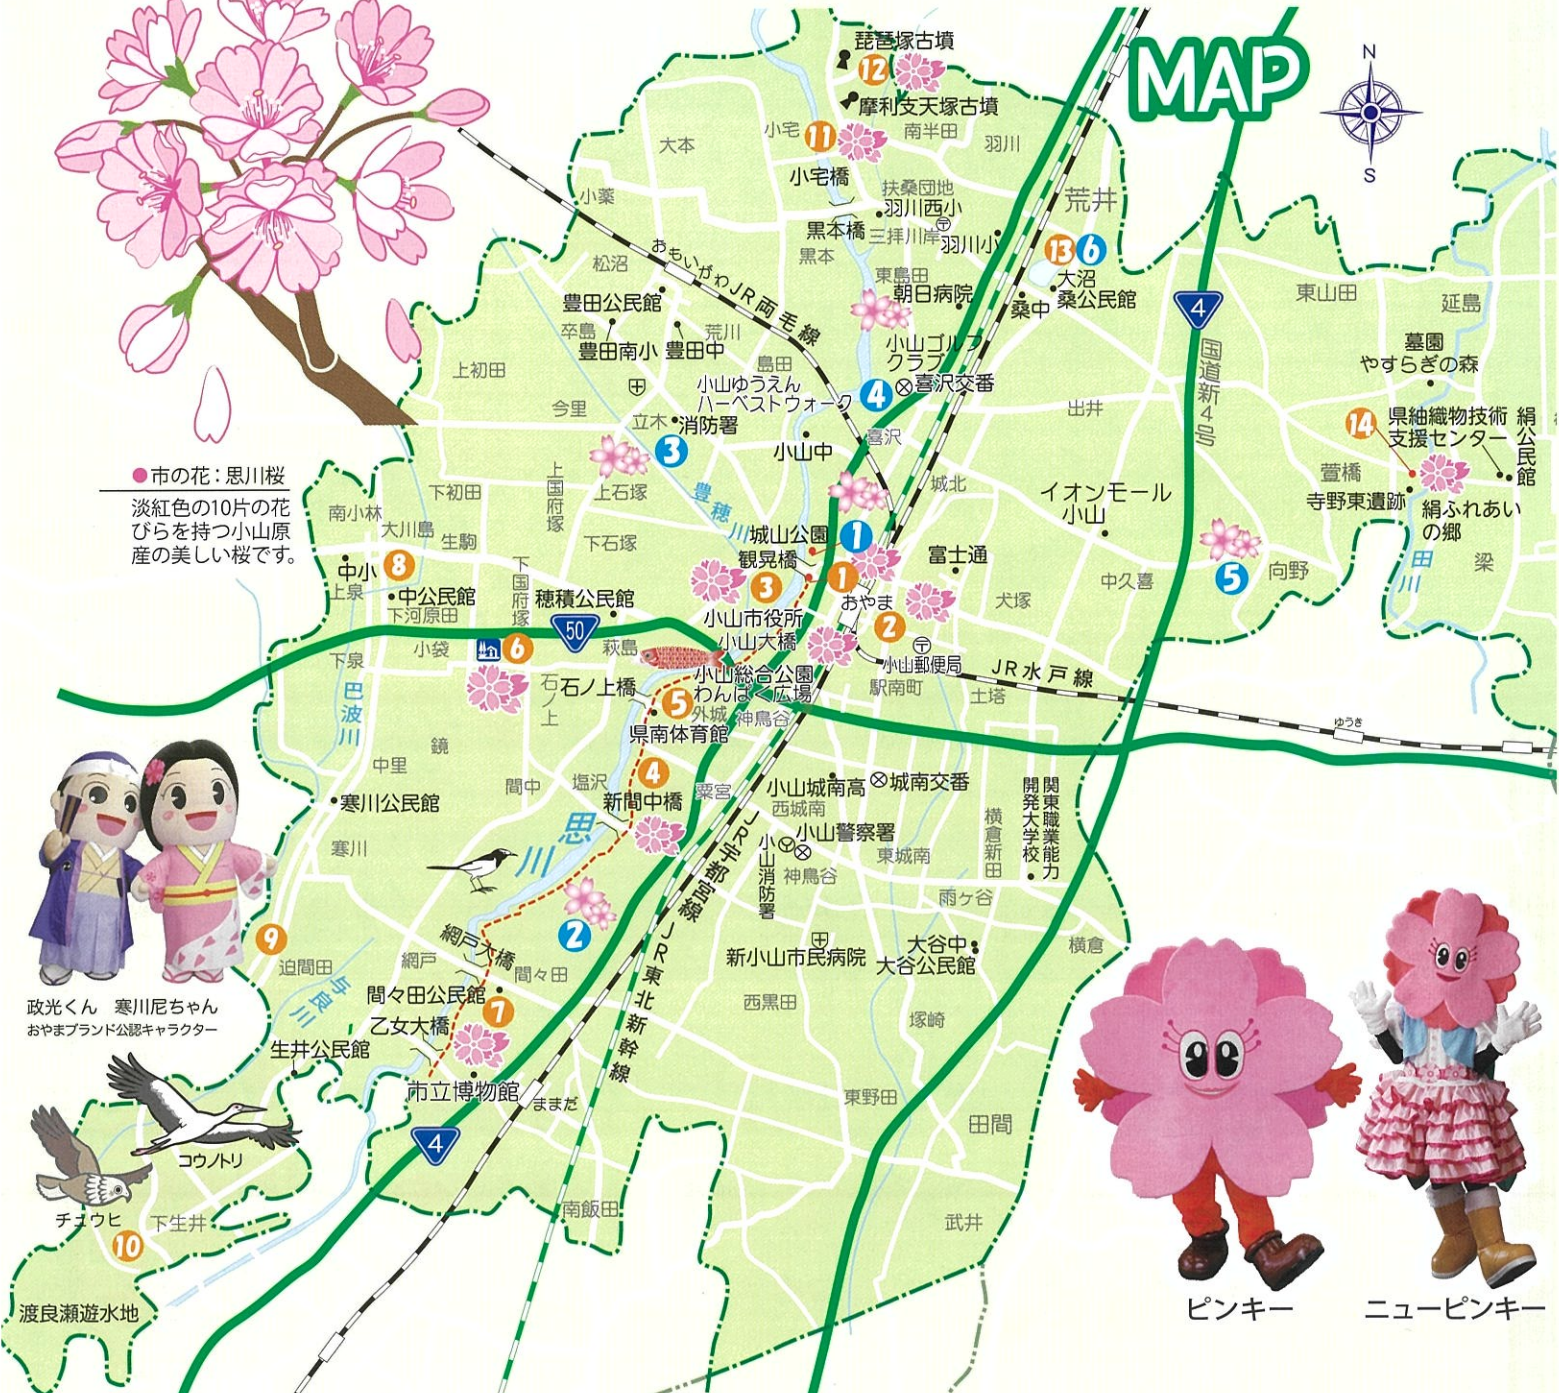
MAP

N
S

●市の花：思川桜
淡紅色の10片の花びらを持つ小山原産の美しい桜です。

琵琶塚古墳
12
摩利支天塚古墳
南半田
小宅
11
羽川
大本
小宅橋
扶桑団地
羽川西小
荒井
小薬
黒本橋
三拝川岸
羽川小
黒本
13
6
松沼
おもいがわ
JR両毛線
東島田
大沼
朝日病院
桑中
桑公民館
4
東山田
延島
豊田公民館
卒島
荒川
豊田南小
豊田中
小山ゴルフクラブ
国道新4号
墓園
やすらぎの森
上初田
島田
小山ゆうえんハーベストウォーク
4
喜沢交番
今里
喜沢
出井
14
県紬織物技術支援センター
絹公民館
立木
消防署
3
小山中
萱橋
寺野東遺跡
絹ふれあいの郷
上国府塚
上石塚
豊穂川
城北
イオンモール小山
南小林
下初田
大川島
生駒
城山公園
1
下石塚
観晃橋
富士通
中小
8
上泉
3
1
田川
梁
中公民館
下河原田
穂積公民館
下国府塚
おやま
犬塚
中久喜
5
向野
小山市役所
2
50
小山大橋
小袋
6
萩島
小山郵便局
JR水戸線
下泉
小山総合公園
わんぱく広場
駅南町
巴波川
石ノ上橋
石ノ上
5
外城
神鳥谷
土塔
ゆうき
県南体育館
鏡
中里
4
塩沢
小山城南高
城南交番
間中
粟宮
開発大学校
関東職業能力
寒川公民館
新間中橋
西城南
思川
小山警察署
横倉新田
寒川
小山消防署
JR宇都宮線
東城南
神鳥谷
雨ケ谷
2
9
網戸大橋
JR東北新幹線
大谷中
横倉
迫間田
網戸
間々田
新小山市民病院
大谷公民館
政光くん　寒川尼ちゃん
おやまブランド公認キャラクター
与良川
間々田公民館
7
西黒田
乙女大橋
塚崎
生井公民館
市立博物館
ままだ
東野田
4
田間
コウノトリ
チュウヒ
下生井
南飯田
武井
10
渡良瀬遊水地
ピンキー
ニューピンキー